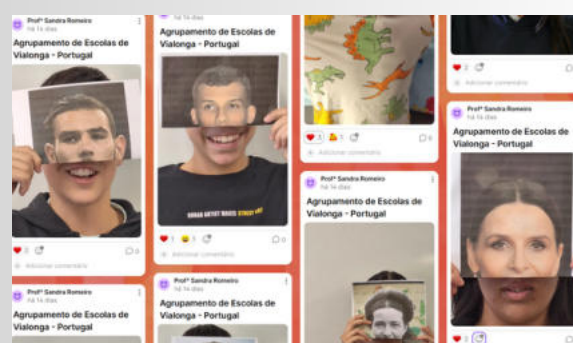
Profª Sandra Romeiro
há 14 dias

Agrupamento de Escolas de Valongo - Portugal

5 0

Adicionar comentário

Profª Sandra Romeiro
há 14 dias

Agrupamento de Escolas de Valongo - Portugal

há 14 dias

Agrupamento de Escolas de Valongo - Portugal

1 1 0

Adicionar comentário

Profª Sandra Romeiro
há 14 dias

Agrupamento de Escolas de Valongo - Portugal

1 1 0

Adicionar comentário

Profª Sandra Romeiro
há 14 dias

Agrupamento de Escolas de Valongo - Portugal

2

Adicionar comentário

Profª Sandra Romeiro
há 14 dias

Agrupamento de Escolas de Valongo - Portugal

3